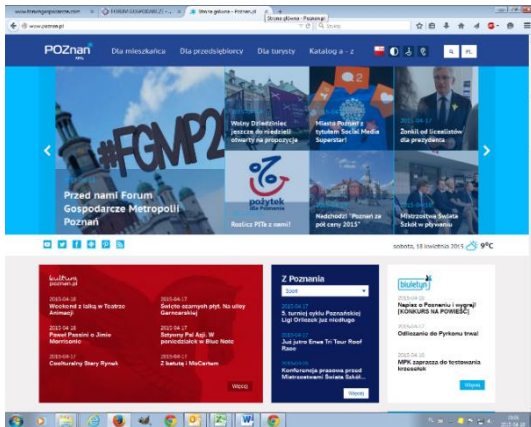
www.forumgospodarcze.com | FORUM GOSPODARCZE | Strona główna - Poznan.pl

Strona główna - Poznań.pl

www.poznan.pl

Szukaj

POZnan

Dla mieszkańca | Dla przedsiębiorcy | Dla turysty | Katalog a - z

PL

#FGMP2

Przed nami Forum Gospodarcze Metropolii Poznań

Wolny Dziedziniec jeszcze do niedzieli otwarty na propozycje

Miasto Poznań z tytułem Social Media Superstar!

2015-04-17
Żonkil od licealistów dla prezydenta

pożytek dla Poznania

Rozlicz PITa z nami!

Niedziela "Poznań za pół ceny 2015"

2015-04-17
Mistrzostwa Świata Szkół w pływaniu

sobota, 18 kwietnia 2015 9°C

kultura poznan.pl

2015-04-18
Weekend z lalką w Teatrze Animacji

2015-04-18
Paweł Passini o Jimie Morrisonie

2015-04-17
Coolturalny Stary Rynek

2015-04-17
Święto ozamych płyt. Na ulicy Garncarskiej

2015-04-17
Sztyrny Pol Ajji. W poniedziałek w Blue Note

2015-04-17
Z batutą i McCartem

Więcej

Z Poznania

Sport

2015-04-17
5. turniej cyklu Poznańskiej Ligi Orlików już niedługo

2015-04-17
Już jutro Enea Tri Tour Roof Race

2015-04-16
Konferencja prasowa przed Mistrzostwami Świata Szkół...

Więcej

biuletyn

2015-04-17
Napisz o Poznaniu i wygraj! [KONKURS NA POWIEŚĆ]

2015-04-17
Odliczanie do Pyrkonu trwa!

2015-04-16
MPK zaprasza do testowania krossołek

Więcej